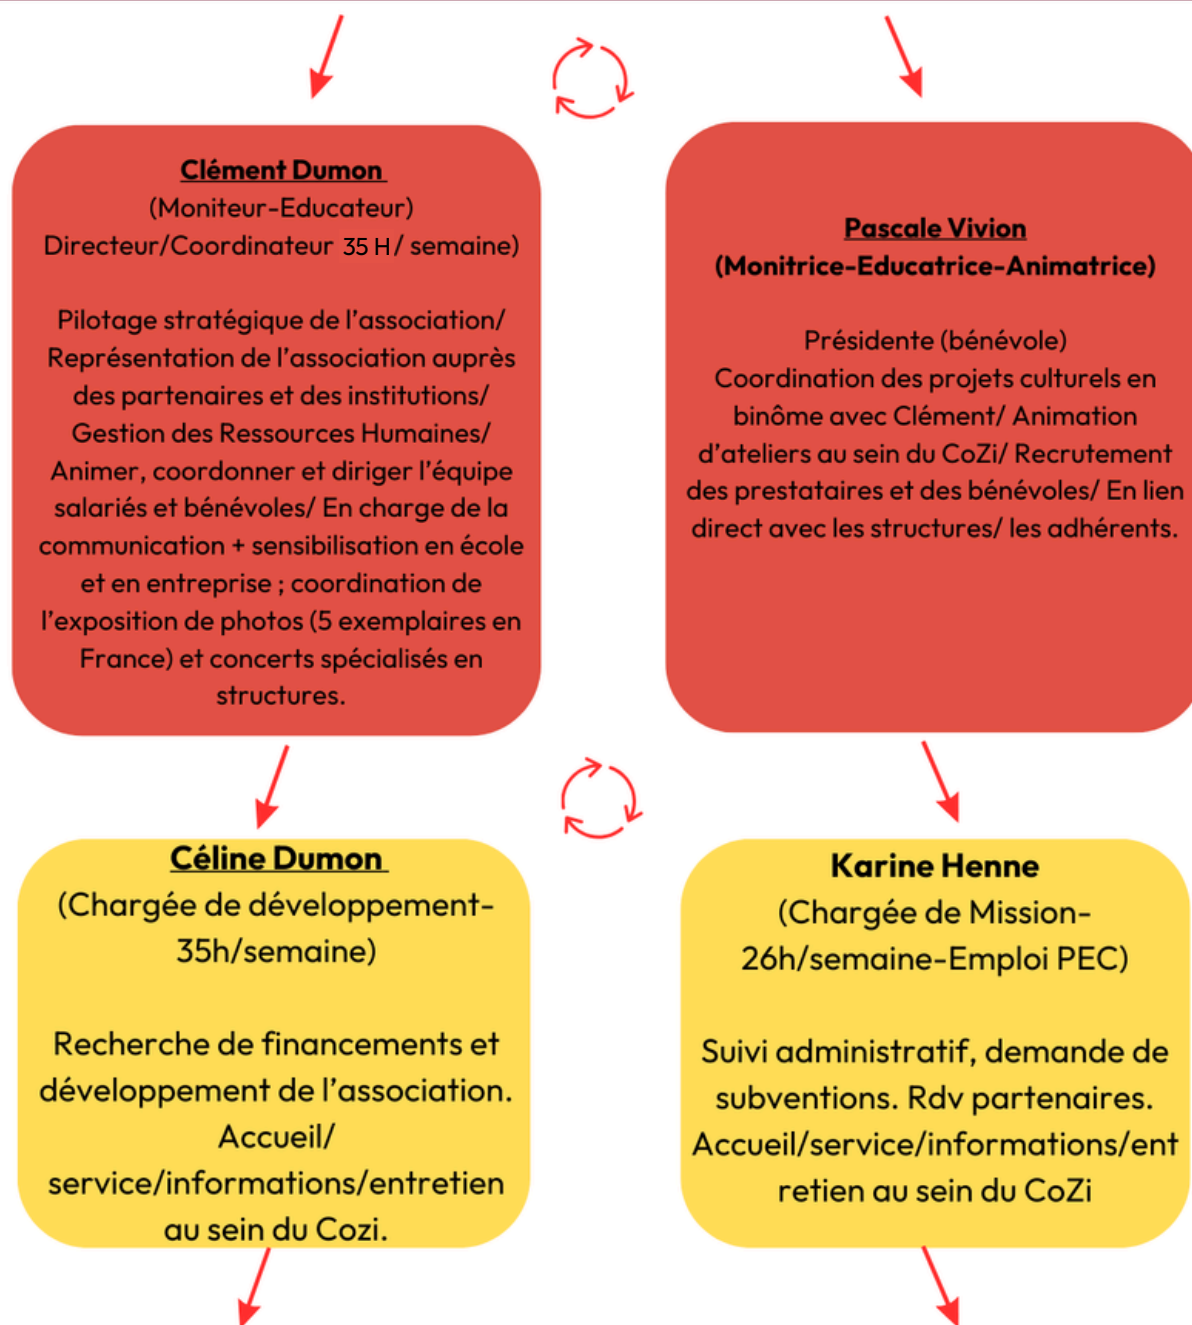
Clément Dumon
(Moniteur-Educateur)
Directeur/Coordinateur 35 H / semaine)

Pilotage stratégique de l'association/ Représentation de l'association auprès des partenaires et des institutions/ Gestion des Ressources Humaines/ Animer, coordonner et diriger l'équipe salariés et bénévoles/ En charge de la communication + sensibilisation en école et en entreprise ; coordination de l'exposition de photos (5 exemplaires en France) et concerts spécialisés en structures.

Pascale Vivion
(Monitrice-Educatrice-Animatrice)

Présidente (bénévole)
Coordination des projets culturels en binôme avec Clément/ Animation d'ateliers au sein du CoZi/ Recrutement des prestataires et des bénévoles/ En lien direct avec les structures/ les adhérents.

Céline Dumon
(Chargée de développement-35h/semaine)

Recherche de financements et développement de l'association. Accueil/ service/informations/entretien au sein du Cozi.

Karine Henne
(Chargée de Mission-26h/semaine-Emploi PEC)

Suivi administratif, demande de subventions. Rdv partenaires. Accueil/service/informations/entretien au sein du CoZi